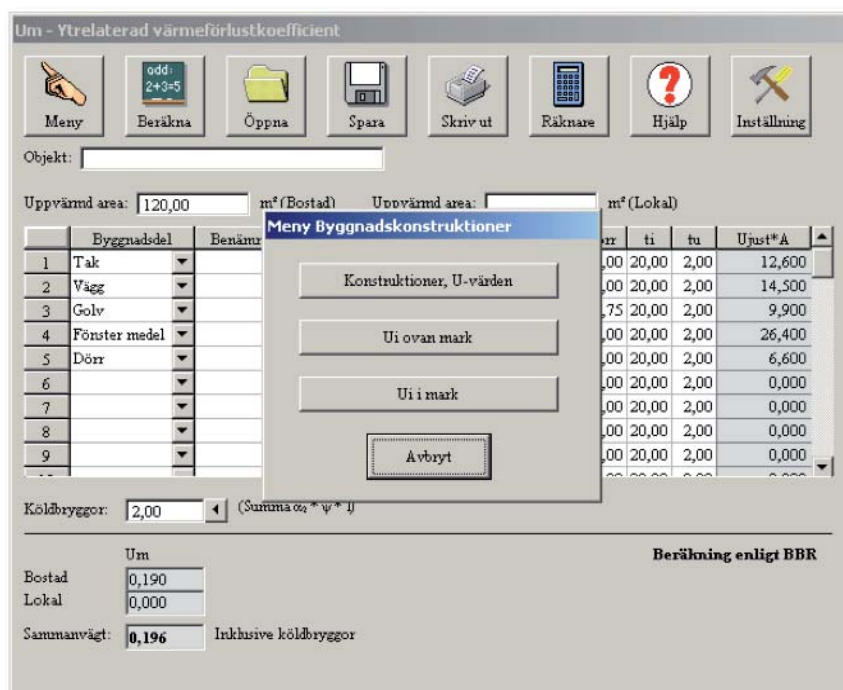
Um - Ytrelaterad värmeförlustkoefficient

odd:
2+3=5

Meny Beräkna Öppna Spara Skriv ut Räknare Hjälp Inställning

Objekt:

Uppvärmd area: 120,00 m² (Bostad) Uppvärmd area: m² (Lokal)

| | Byggnadsdel | Benämn | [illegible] | ti | tu | Ujust*A |
|---|---|---|---|---|---|---|
| 1 | Tak | | ,00 | 20,00 | 2,00 | 12,600 |
| 2 | Vägg | | ,00 | 20,00 | 2,00 | 14,500 |
| 3 | Golv | | ,75 | 20,00 | 2,00 | 9,900 |
| 4 | Fönster medel | | ,00 | 20,00 | 2,00 | 26,400 |
| 5 | Dörr | | ,00 | 20,00 | 2,00 | 6,600 |
| 6 | | | ,00 | 20,00 | 2,00 | 0,000 |
| 7 | | | ,00 | 20,00 | 2,00 | 0,000 |
| 8 | | | ,00 | 20,00 | 2,00 | 0,000 |
| 9 | | | ,00 | 20,00 | 2,00 | 0,000 |

Meny Byggnadskonstruktioner

Konstruktioner, U-värden

Ui ovan mark

Ui i mark

Avbryt

Köldbryggor: 2,00 (Summa $\alpha_2 * \psi * l$)

Um

Beräkning enligt BBR

Bostad 0,190
Lokal 0,000

Sammanvägt: 0,196 Inklusive köldbryggor